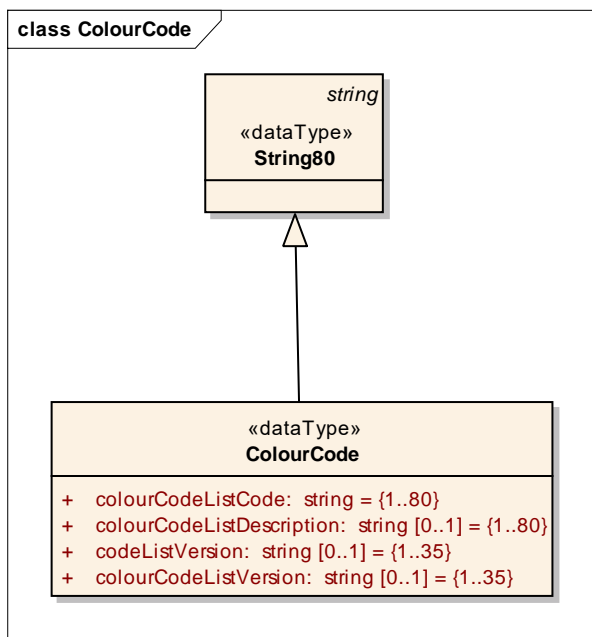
class ColourCode

string

«dataType»
String80

«dataType»
ColourCode

+ colourCodeListCode: string = {1..80}
+ colourCodeListDescription: string [0..1] = {1..80}
+ codeListVersion: string [0..1] = {1..35}
+ colourCodeListVersion: string [0..1] = {1..35}